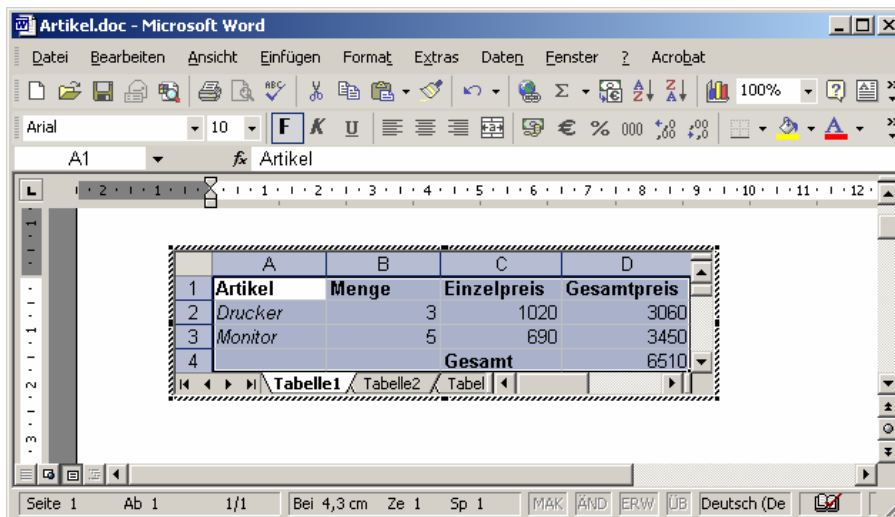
Artikel.doc - Microsoft Word

Datei Bearbeiten Ansicht Einfügen Format Extras Daten Fenster ? Acrobat

100%

Arial 10 F K U

€ % 000

A1 $f_x$ Artikel

|   | A | B | C | D |
|---|---|---|---|---|
| 1 | Artikel | Menge | Einzelpreis | Gesamtpreis |
| 2 | Drucker | 3 | 1020 | 3060 |
| 3 | Monitor | 5 | 690 | 3450 |
| 4 |  |  | Gesamt | 6510 |

Tabelle1 Tabelle2 Tabel

Seite 1 Ab 1 1/1 Bei 4,3 cm Ze 1 Sp 1 MAK ÄND ERW ÜB Deutsch (De